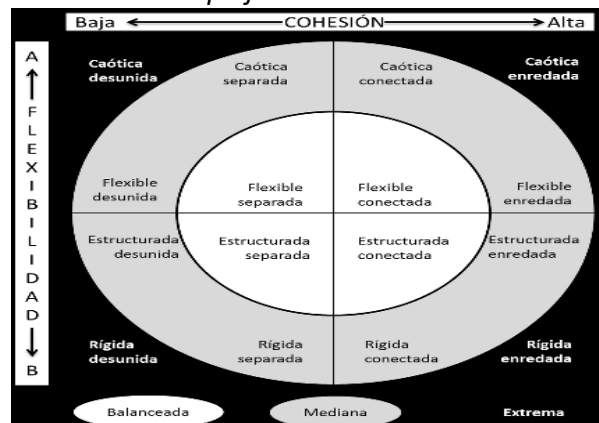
Baja ← COHESIÓN → Alta

A ↑ FLEXIBILIDAD ↓ B

Caótica desunida

Caótica separada

Caótica conectada

Caótica enredada

Flexible desunida

Flexible separada

Flexible conectada

Flexible enredada

Estructurada desunida

Estructurada separada

Estructurada conectada

Estructurada enredada

Rígida desunida

Rígida separada

Rígida conectada

Rígida enredada

Balanceada

Mediana

Extrema